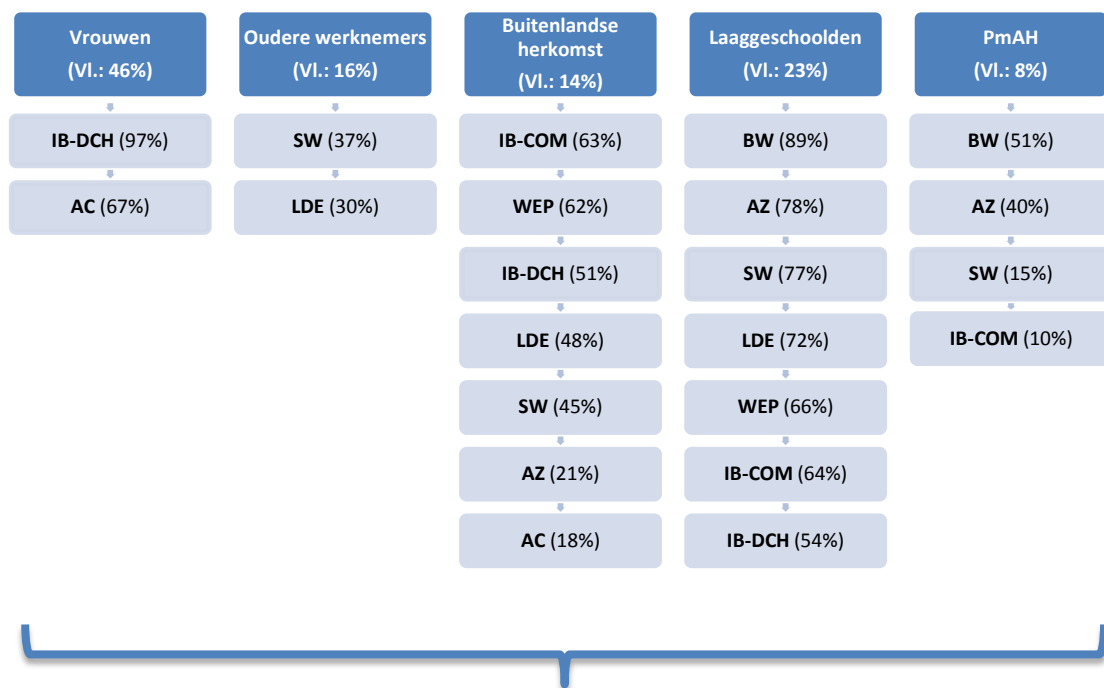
Vrouwen
(Vl.: 46%)

IB-DCH (97%)

AC (67%)

Oudere werknemers
(Vl.: 16%)

SW (37%)

LDE (30%)

Buitenlandse herkomst
(Vl.: 14%)

IB-COM (63%)

WEP (62%)

IB-DCH (51%)

LDE (48%)

SW (45%)

AZ (21%)

AC (18%)

Laaggeschoolden
(Vl.: 23%)

BW (89%)

AZ (78%)

SW (77%)

LDE (72%)

WEP (66%)

IB-COM (64%)

IB-DCH (54%)

PmAH
(Vl.: 8%)

BW (51%)

AZ (40%)

SW (15%)

IB-COM (10%)